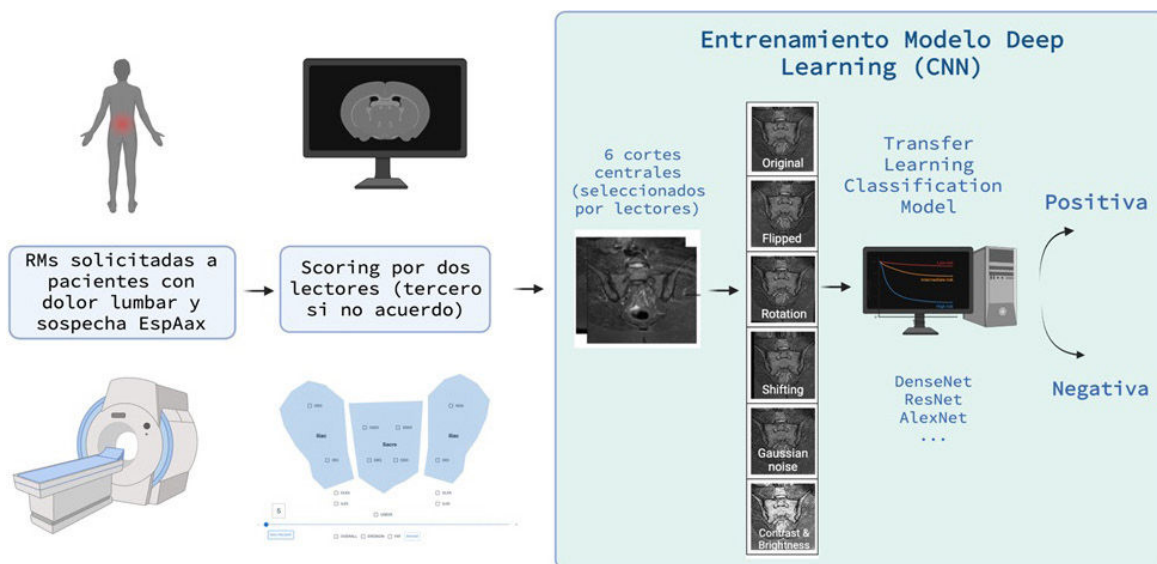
Entrenamiento Modelo Deep Learning (CNN)

RMs solicitadas a pacientes con dolor lumbar y sospecha EspAax

Scoring por dos lectores (tercero si no acuerdo)

Ilíaco
Sacro
Ilíaco

6 cortes centrales (seleccionados por lectores)

Original
Flipped
Rotation
Shifting
Gaussian noise
Contrast & Brightness

Transfer Learning Classification Model

DenseNet
ResNet
AlexNet
...

Positiva

Negativa